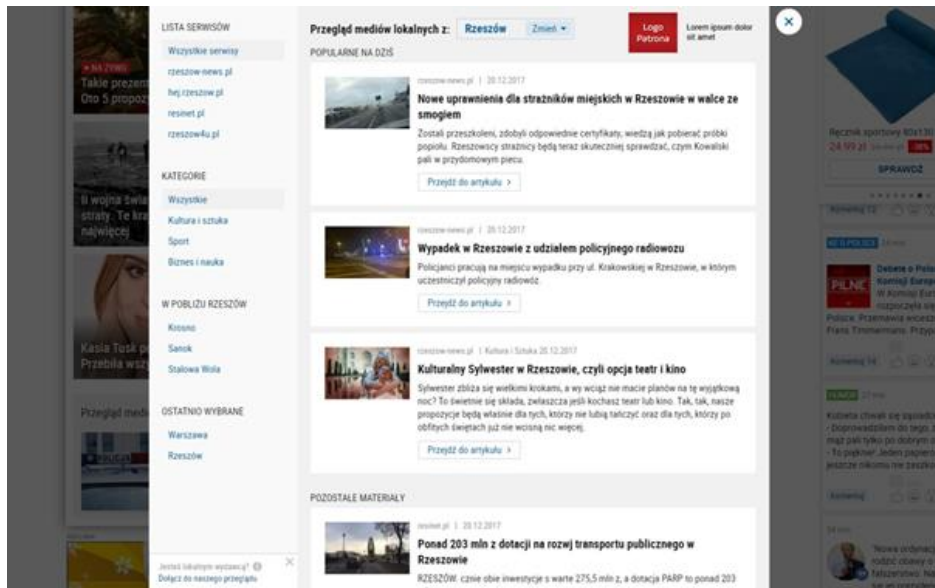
LISTA SERWISÓW
Wszystkie serwisy
rzeszow-news.pl
hej.rzeszow.pl
resinet.pl
rzeszow4u.pl

KATEGORIE
Wszystkie
Kultura i sztuka
Sport
Biznes i nauka

W POBLIŻU RZESZÓW
Krosno
Sanok
Stalowa Wola

OSTATNIO WYBRANE
Warszawa
Rzeszów

Jesteś lokalnym wydawcą?
Dołącz do naszego przeglądu

Przegląd mediów lokalnych z: Rzeszów Zmień

Logo Patrona
Lorem ipsum dolor sit amet

POPULARNE NA DZIŚ

rzeszow-news.pl | 20.12.2017
Nowe uprawnienia dla strażników miejskich w Rzeszowie w walce ze smogiem
Zostali przeszkoleni, zdobyli odpowiednie certyfikaty, wiedzą jak pobierać próbki popiołu. Rzeszowscy strażnicy będą teraz skutecznie sprawdzać, czym Kowalski pali w przydomowym piecu.
Przejdź do artykułu >

rzeszow-news.pl | 20.12.2017
Wypadek w Rzeszowie z udziałem policyjnego radiowozu
Policjanci pracują na miejscu wypadku przy ul. Krakowskiej w Rzeszowie, w którym uczestniczył policyjny radiowóz.
Przejdź do artykułu >

rzeszow-news.pl | Kultura i Sztuka 20.12.2017
Kulturalny Sylwester w Rzeszowie, czyli opcja teatr i kino
Sylwester zbliża się wielkimi krokami, a wy wciąż nie macie planów na tę wyjątkową noc? To świetnie się składa, zwłaszcza jeśli kochasz teatr lub kino. Tak, tak, nasze propozycje będą właśnie dla tych, którzy nie lubią tańczyć oraz dla tych, którzy po obfitych świętach już nie wcisną nic więcej.
Przejdź do artykułu >

POZOSTAŁE MATERIAŁY

resinet.pl | 20.12.2017
Ponad 203 mln z dotacji na rozwój transportu publicznego w Rzeszowie
RZESZÓW. cznie obie inwestycje s warte 275,5 mln z, a dotacja PARP to ponad 203

Takie prezent
Oto 5 propoz
ti wojna świa
straty. Te kra
największ
Kasia Tusk p
Przebiła wsz
Przegląd medi

Ręcznik sportowy 80x1
24.99 zł
SPRAWDŹ
Debata o Polsc
PILNE
Polsce. Przemawia
Frans Timmermans
Kobieta chwali się
Doprowadziłem do tego
To piękne!